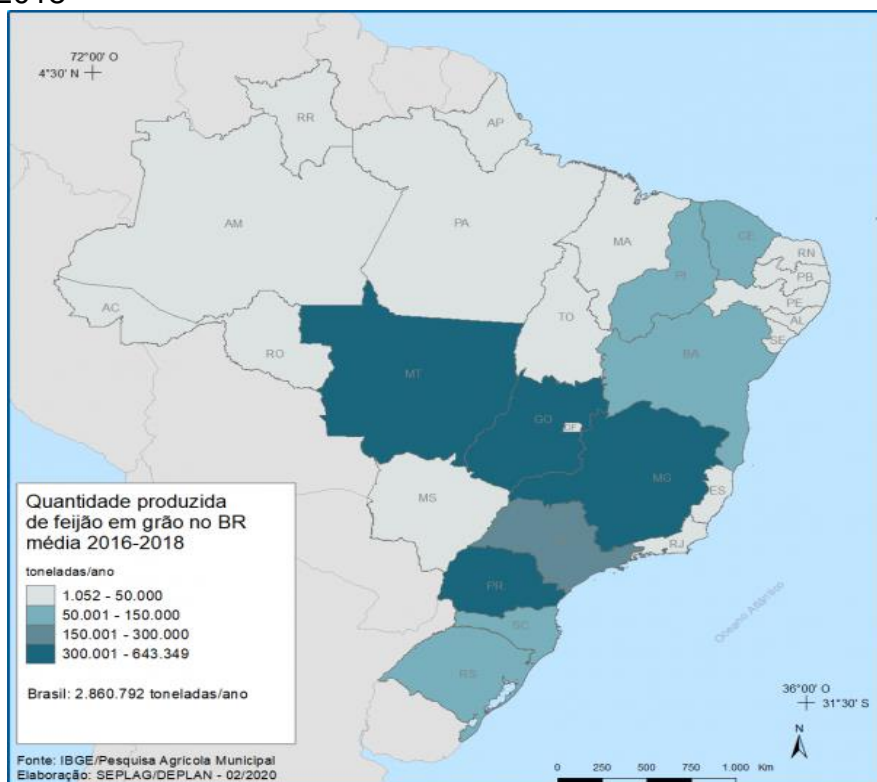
2018

72°00' O
4°30' N

RR
AP
AM
PA
MA
CE
RN
PB
PI
PE
AL
SE
AC
RO
TO
BA
MT
GO
DF
MG
MS
ES
RJ
PR
SC
RS

Oceano Atlântico

Quantidade produzida de feijão em grão no BR média 2016-2018

toneladas/ano

1.052 - 50.000
50.001 - 150.000
150.001 - 300.000
300.001 - 643.349

Brasil: 2.860.792 toneladas/ano

36°00' O
31°30' S

N

Fonte: IBGE/Pesquisa Agrícola Municipal
Elaboração: SEPLAG/DEPLAN - 02/2020

0 250 500 750 1.000 Km